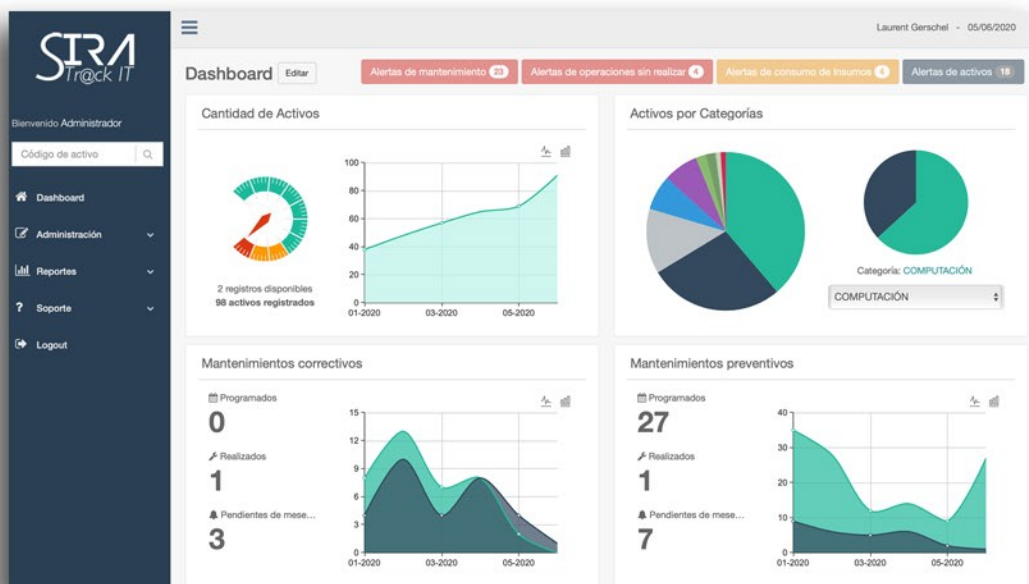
SIRA
Tr@ck IT

Bienvenido Administrador

Código de activo

Dashboard

Administración

Reportes

Soporte

Logout

Laurent Gerschel - 05/06/2020

Dashboard Editar

Alertas de mantenimiento 20

Alertas de operaciones sin realizar 4

Alertas de consumo de insumos 4

Alertas de activos 18

Cantidad de Activos

2 registros disponibles
98 activos registrados

100
80
60
40
20
0
01-2020
03-2020
05-2020

Activos por Categorías

Categoría: COMPUTACIÓN

COMPUTACIÓN

Mantenimientos correctivos

Programados
0

Realizados
1

Pendientes de mese...
3

15
12
9
6
3
0
01-2020
03-2020
05-2020

Mantenimientos preventivos

Programados
27

Realizados
1

Pendientes de mese...
7

40
30
20
10
0
01-2020
03-2020
05-2020